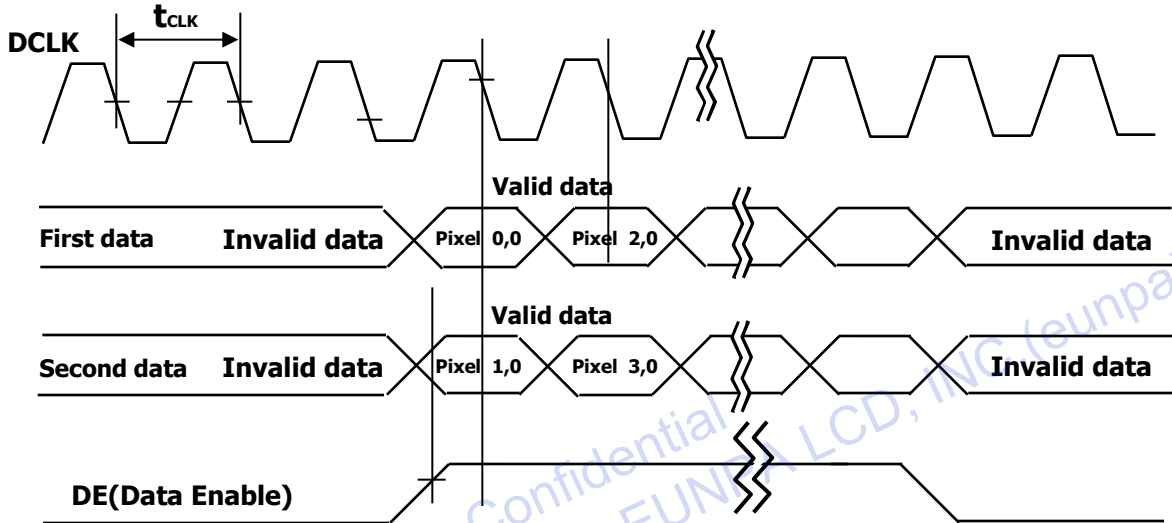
$t_{CLK}$

DCLK

Valid data

First data Invalid data Pixel 0,0 Pixel 2,0 Invalid data

Valid data

Second data Invalid data Pixel 1,0 Pixel 3,0 Invalid data

DE(Data Enable)

Confidential EUNPA LCD, INC (eunpa